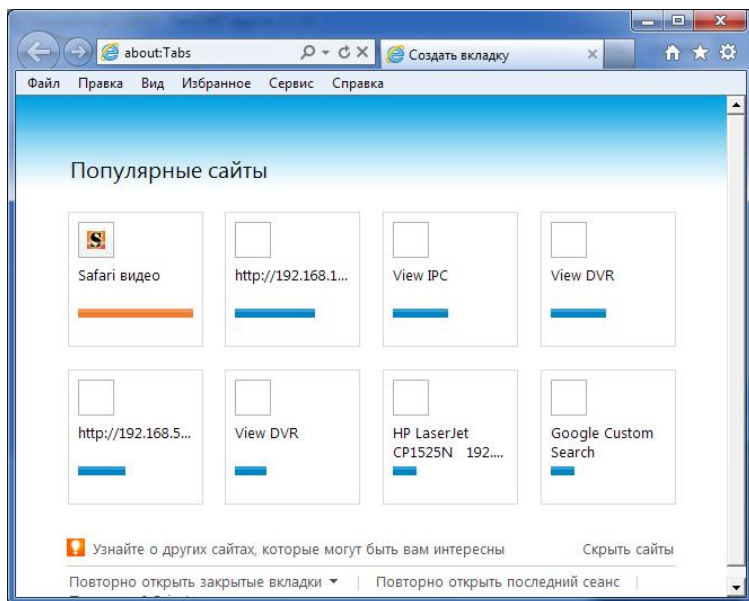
about:Tabs

Создать вкладку

Файл Правка Вид Избранное Сервис Справка

Популярные сайты

S

Safari видео

http://192.168.1...

View IPC

View DVR

http://192.168.5...

View DVR

HP LaserJet CP1525N 192....

Google Custom Search

Узнайте о других сайтах, которые могут быть вам интересны

Скрыть сайты

Повторно открыть закрытые вкладки ▾ | Повторно открыть последний сеанс |